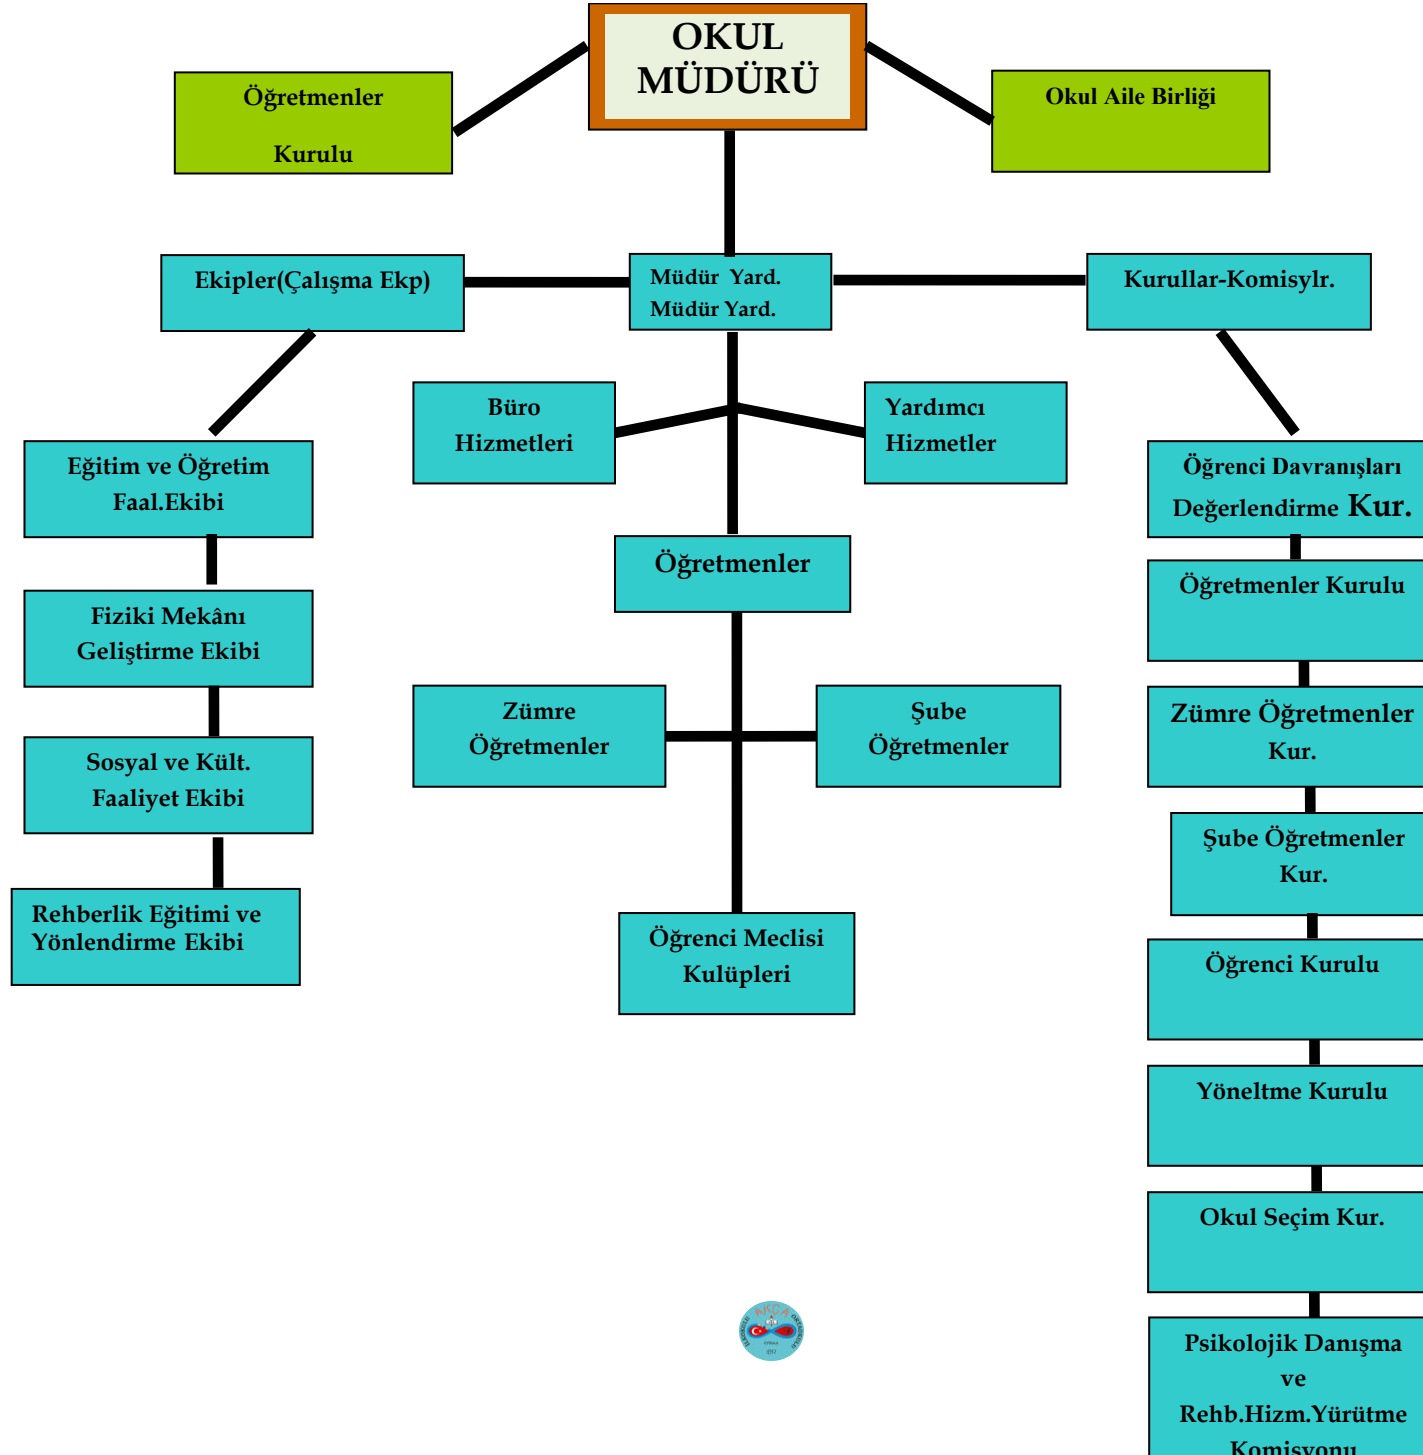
OKUL MÜDÜRÜ

Öğretmenler Kurulu

Okul Aile Birliği

Ekipler(Çalışma Ekp)

Müdür Yard.
Müdür Yard.

Kurullar-Komisylr.

Büro Hizmetleri

Yardımcı Hizmetler

Eğitim ve Öğretim Faal.Ekibi

Fiziki Mekânı Geliştirme Ekibi

Sosyal ve Kült. Faaliyet Ekibi

Rehberlik Eğitimi ve Yönlendirme Ekibi

Öğretmenler

Zümre Öğretmenler

Şube Öğretmenler

Öğrenci Meclisi Kulüpleri

Öğrenci Davranışları Değerlendirme Kur.

Öğretmenler Kurulu

Zümre Öğretmenler Kur.

Şube Öğretmenler Kur.

Öğrenci Kurulu

Yöneltme Kurulu

Okul Seçim Kur.

Psikolojik Danışma ve Rehb.Hizm.Yürütme Komisyonu